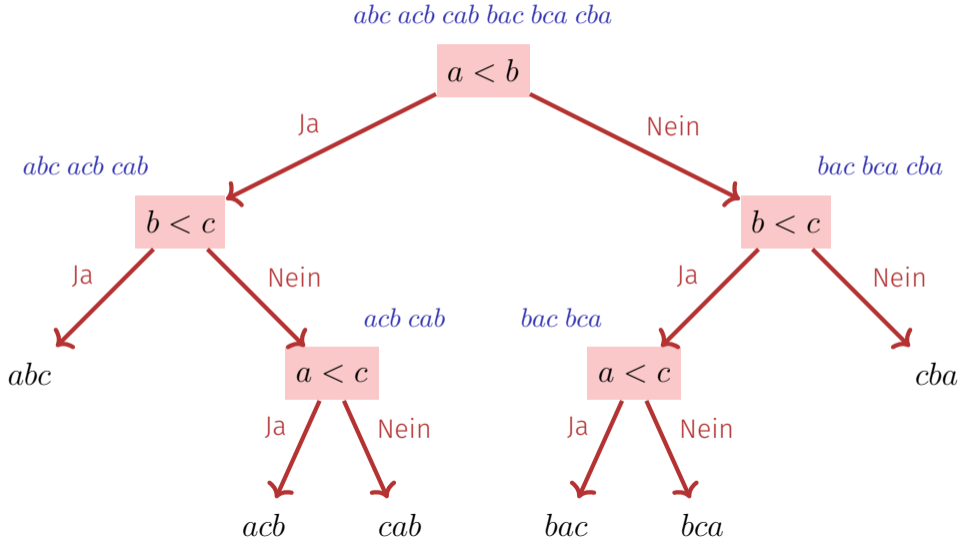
$abc\ acb\ cab\ bac\ bca\ cba$

$a < b$

Ja

Nein

$abc\ acb\ cab$

$bac\ bca\ cba$

$b < c$

$b < c$

Ja

Nein

Ja

Nein

$acb\ cab$

$bac\ bca$

$abc$

$a < c$

$a < c$

$cba$

Ja

Nein

Ja

Nein

$acb$

$cab$

$bac$

$bca$